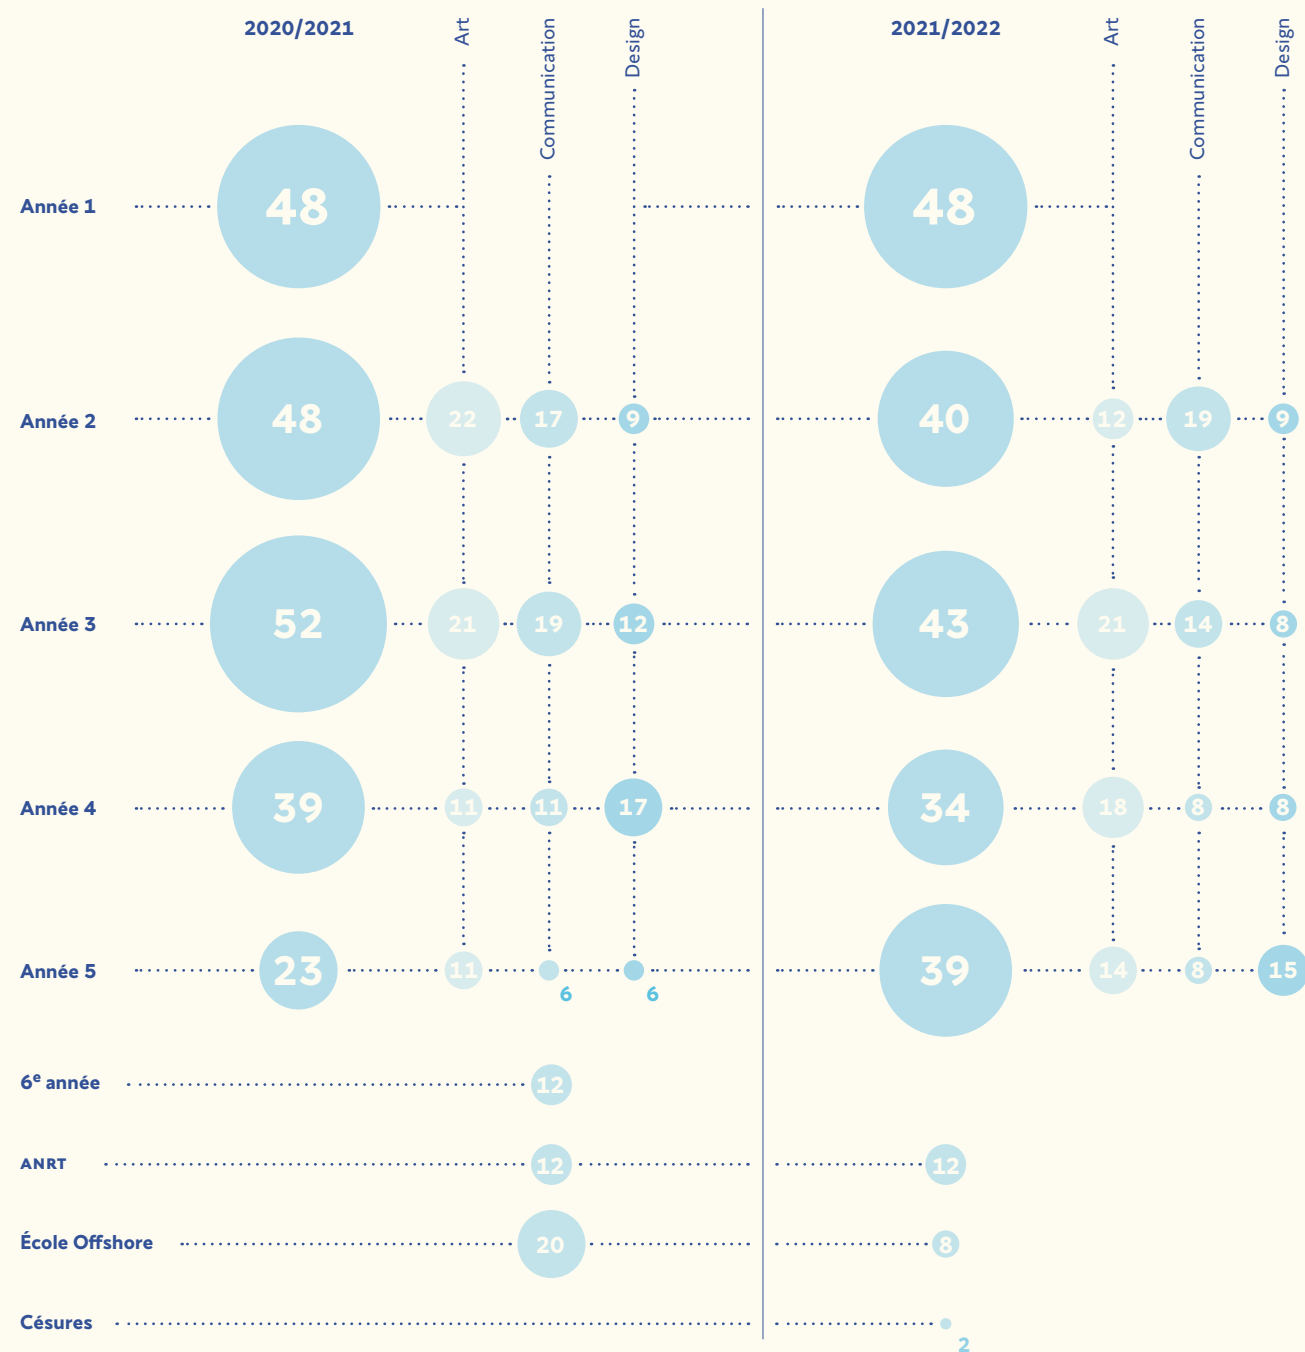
2020/2021

Art

Communication

Design

2021/2022

Art

Communication

Design

Année 1

48

48

Année 2

48

22

17

9

40

12

19

9

Année 3

52

21

19

12

43

21

14

8

Année 4

39

11

11

17

34

18

8

8

Année 5

23

11

6

6

39

14

8

15

6$^e$ année

12

ANRT

12

12

École Offshore

20

8

Césures

2